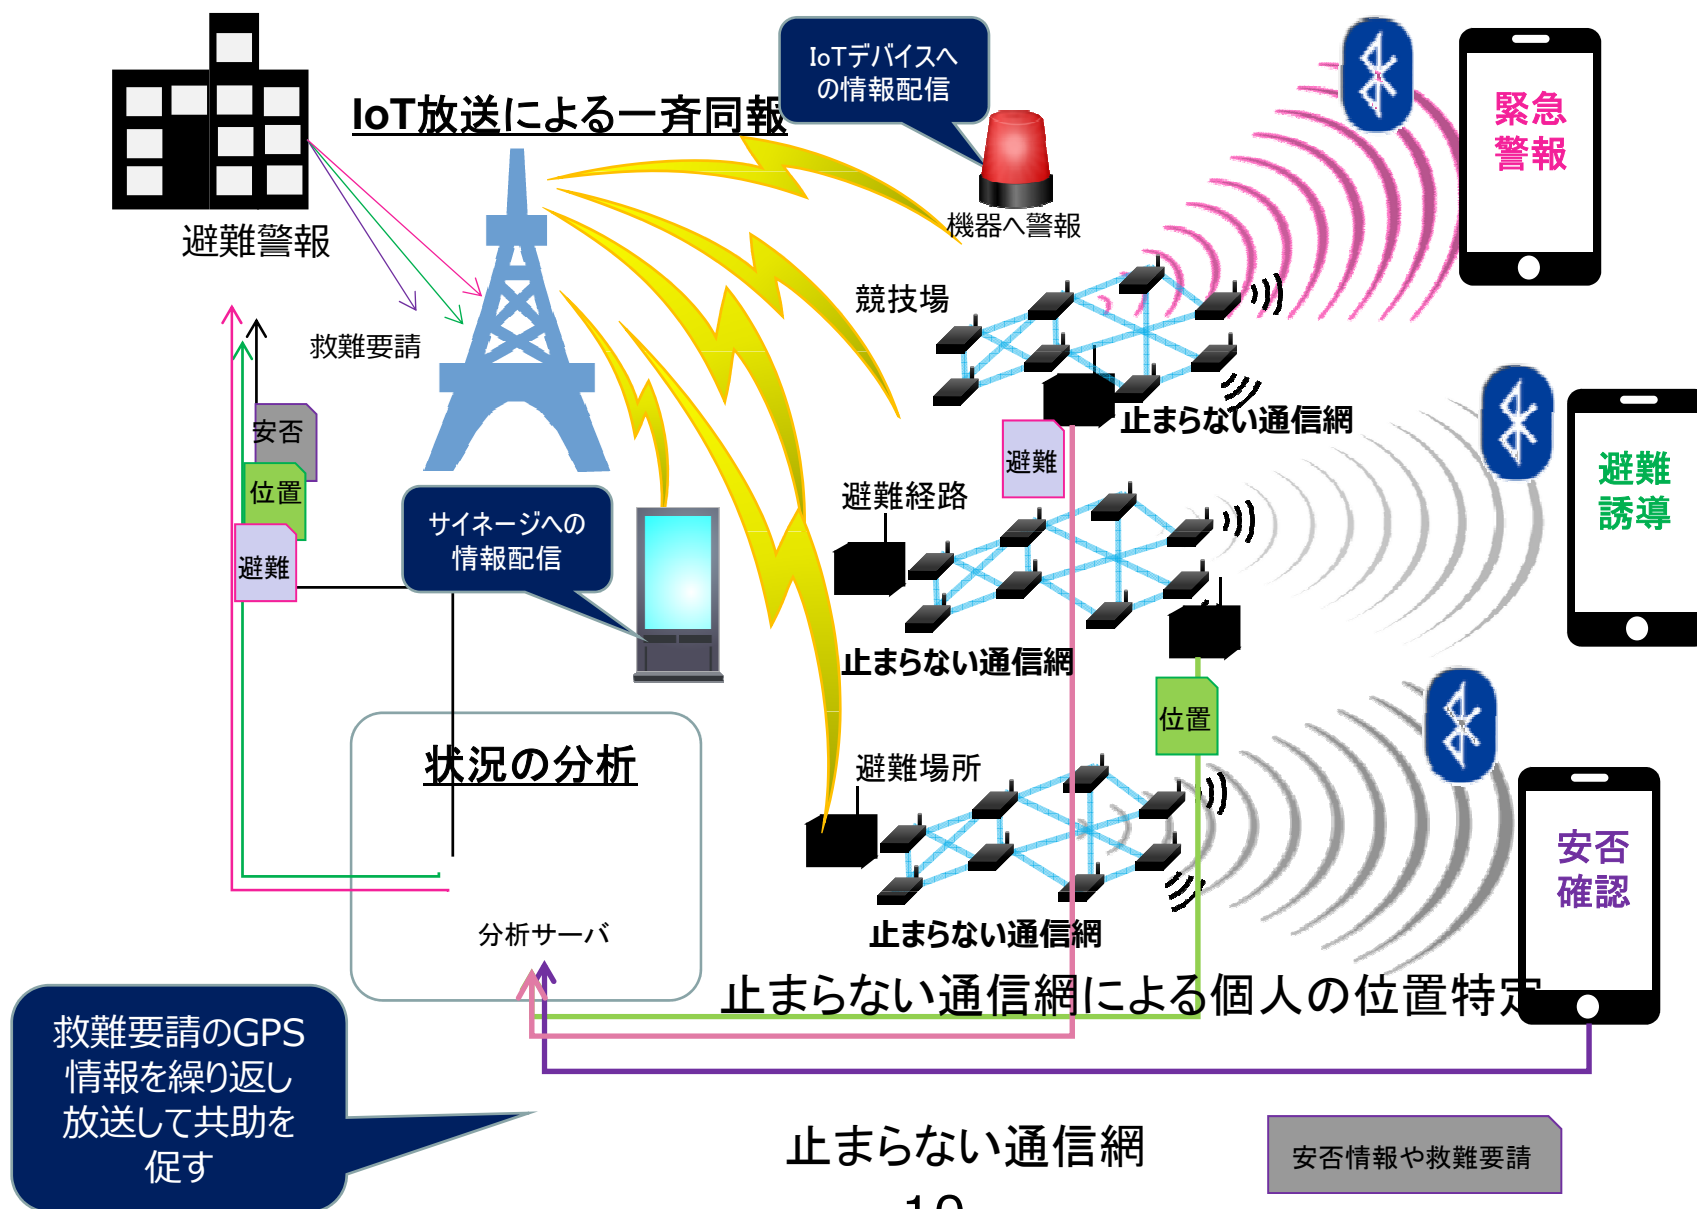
IoTデバイスへの情報配信

IoT放送による一斉同報

避難警報

機器へ警報

緊急警報

競技場

救難要請

安否

位置

避難

止まらない通信網

避難

避難誘導

避難経路

サイネージへの情報配信

止まらない通信網

位置

状況の分析

避難場所

安否確認

止まらない通信網

分析サーバ

止まらない通信網による個人の位置特定

救難要請のGPS情報を繰り返し放送して共助を促す

止まらない通信網

安否情報や救難要請

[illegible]